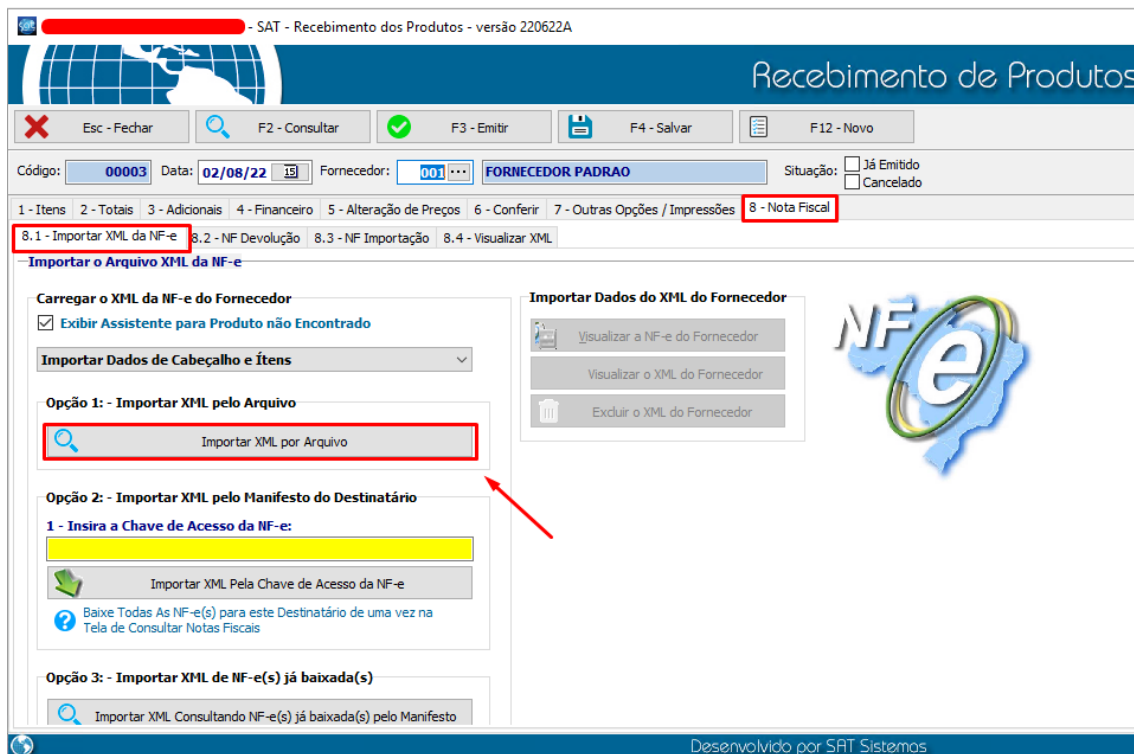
- SAT - Recebimento dos Produtos - versão 220622A

Recebimento de Produtos

Esc - Fechar
F2 - Consultar
F3 - Emitir
F4 - Salvar
F12 - Novo

Código: 00003 Data: 02/08/22 Fornecedor: 001 FORNECEDOR PADRAO Situação: Já Emitido Cancelado

1 - Itens | 2 - Totais | 3 - Adicionais | 4 - Financeiro | 5 - Alteração de Preços | 6 - Conferir | 7 - Outras Opções / Impressões | 8 - Nota Fiscal

8.1 - Importar XML da NF-e | 8.2 - NF Devolução | 8.3 - NF Importação | 8.4 - Visualizar XML

Importar o Arquivo XML da NF-e

Carregar o XML da NF-e do Fornecedor
Exibir Assistente para Produto não Encontrado
Importar Dados de Cabeçalho e Ítens

Opção 1: - Importar XML pelo Arquivo
Importar XML por Arquivo

Opção 2: - Importar XML pelo Manifesto do Destinatário
1 - Insira a Chave de Acesso da NF-e:
Importar XML Pela Chave de Acesso da NF-e
Baixe Todas As NF-e(s) para este Destinatário de uma vez na Tela de Consultar Notas Fiscais

Opção 3: - Importar XML de NF-e(s) já baixada(s)
Importar XML Consultando NF-e(s) já baixada(s) pelo Manifesto

Importar Dados do XML do Fornecedor
Visualizar a NF-e do Fornecedor
Visualizar o XML do Fornecedor
Excluir o XML do Fornecedor

NF e

Desenvolvido por SAT Sistemas